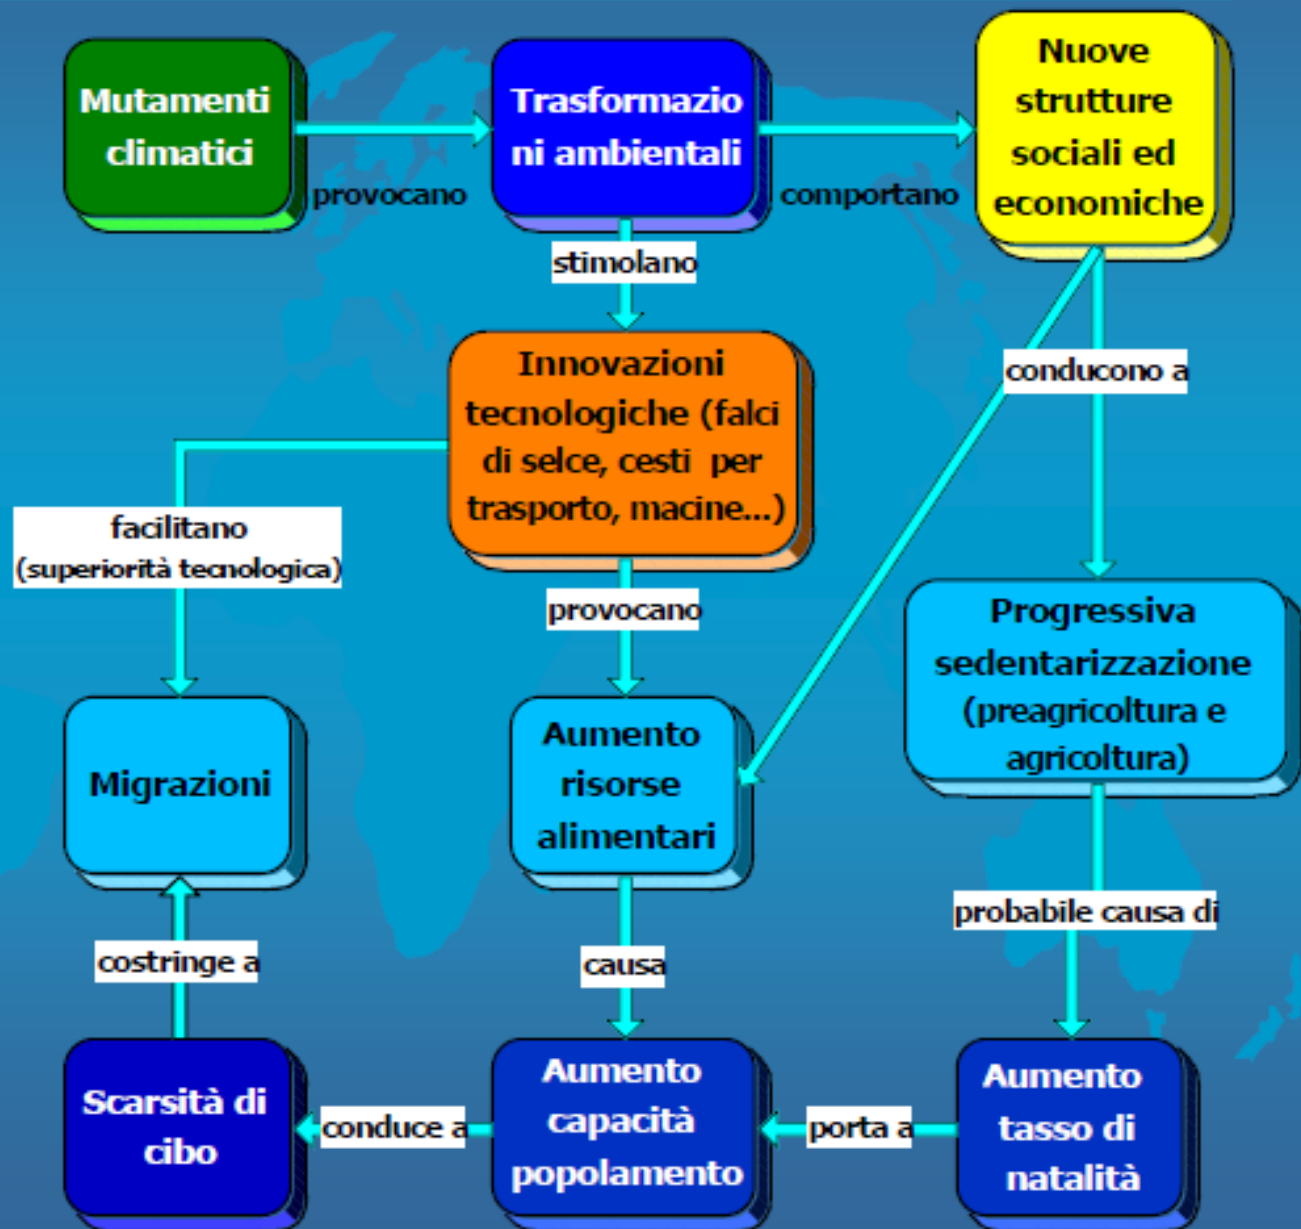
Mutamenti climatici

provocano

Trasformazioni ambientali

comportano

Nuove strutture sociali ed economiche

stimolano

Innovazioni tecnologiche (falci di selce, cesti per trasporto, macine...)

conducono a

facilitano (superiorità tecnologica)

provocano

Progressiva sedentarizzazione (preagricoltura e agricoltura)

Migrazioni

Aumento risorse alimentari

probabile causa di

costringe a

causa

Scarsità di cibo

conduce a

Aumento capacità popolamento

porta a

Aumento tasso di natalità